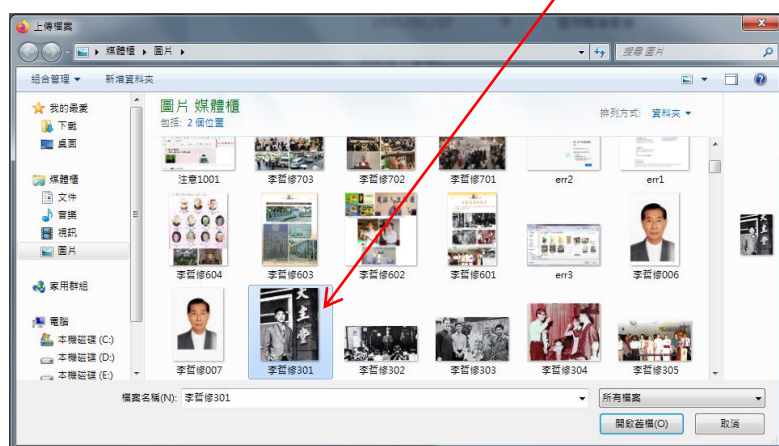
上傳檔案

媒體櫃 ▸ 圖片 ▸

搜尋 圖片

組合管理 ▾　新增資料夾

我的最愛
下載
桌面

媒體櫃
文件
音樂
視訊
圖片

家用群組

電腦
本機磁碟 (C:)
本機磁碟 (D:)
本機磁碟 (E:)

圖片 媒體櫃
包括: 2 個位置

排列方式: 資料夾 ▾

注音1001
李哲修703
李哲修702
李哲修701
err2
err1

李哲修604
李哲修603
李哲修602
李哲修601
err3
李哲修006

李哲修007
李哲修301
李哲修302
李哲修303
李哲修304
李哲修305

檔案名稱(N): 李哲修301

所有檔案

開啟舊檔(O)
取消